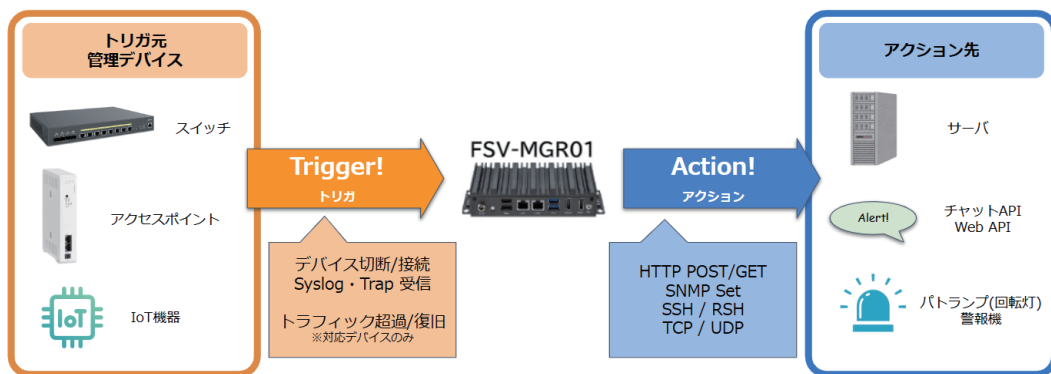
トリガ元
管理デバイス

スイッチ

アクセスポイント

IoT

IoT機器

Trigger!
トリガ

デバイス切断/接続
Syslog・Trap 受信

トラフィック超過/復旧
※対応デバイスのみ

FSV-MGR01

Action!
アクション

HTTP POST/GET
SNMP Set
SSH / RSH
TCP / UDP

アクション先

サーバ

Alert!

チャットAPI
Web API

パトランプ(回転灯)
警報機